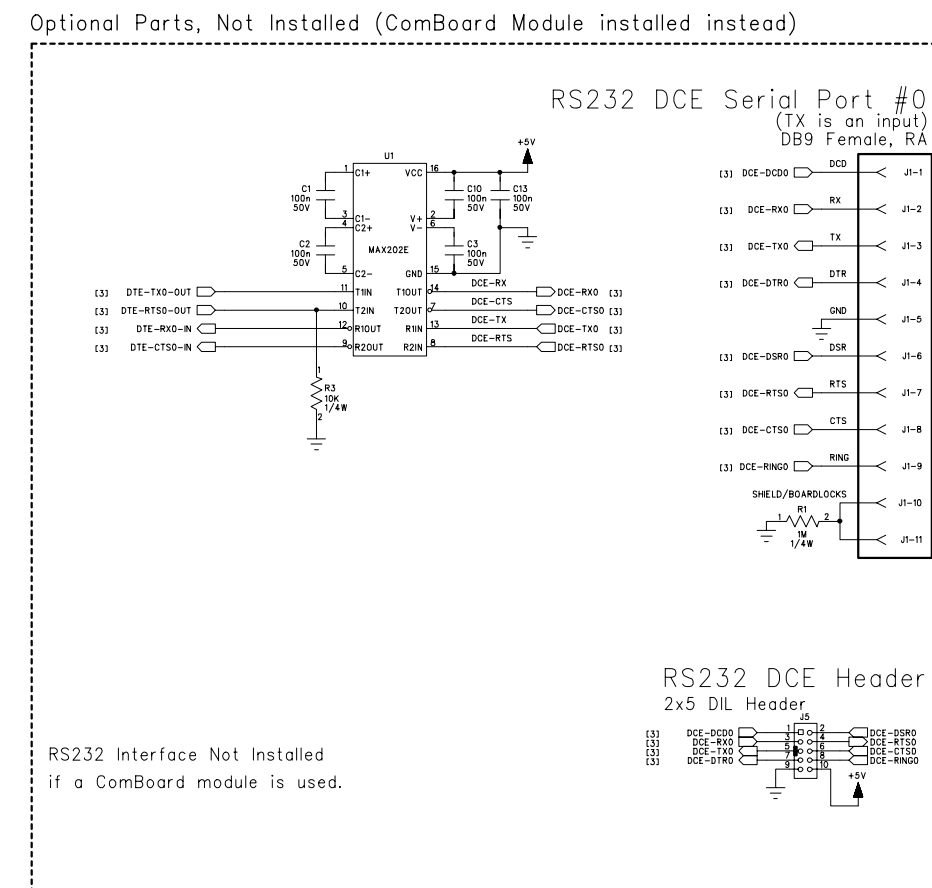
Optional Parts, Not Installed (ComBoard Module installed instead)

RS232 DCE Serial Port #0
(TX is an input)
DB9 Female, RA

U1
+5V
C1 100n 50V
C2 100n 50V
C10 100n 50V
C13 100n 50V
C3 100n 50V
1 C1+
3 C1-
4 C2+
5 C2-
VCC 16
V+ 2
V- 6
GND 15
MAX202E
[3] DTE-TX0-OUT 11 T1IN
[3] DTE-RTS0-OUT 10 T2IN
[3] DTE-RX0-IN 12 R1OUT
[3] DTE-CTS0-IN 9 R2OUT
T1OUT 14 DCE-RX DCE-RX0 [3]
T2OUT 7 DCE-CTS DCE-CTS0 [3]
R1IN 13 DCE-TX DCE-TX0 [3]
R2IN 8 DCE-RTS DCE-RTS0 [3]
R3 10K 1/4W
1
2

[3] DCE-DCD0 DCD J1-1
[3] DCE-RX0 RX J1-2
[3] DCE-TX0 TX J1-3
[3] DCE-DTR0 DTR J1-4
GND J1-5
[3] DCE-DSR0 DSR J1-6
[3] DCE-RTS0 RTS J1-7
[3] DCE-CTS0 CTS J1-8
[3] DCE-RING0 RING J1-9
SHIELD/BOARDLOCKS J1-10
R1 1M 1/4W 1 2
J1-11

RS232 DCE Header
2x5 DIL Header
J5
[3] DCE-DCD0 1 2 DCE-DSR0
[3] DCE-RX0 3 4 DCE-RTS0
[3] DCE-TX0 5 6 DCE-CTS0
[3] DCE-DTR0 7 8 DCE-RING0
9 10
+5V

RS232 Interface Not Installed
if a ComBoard module is used.